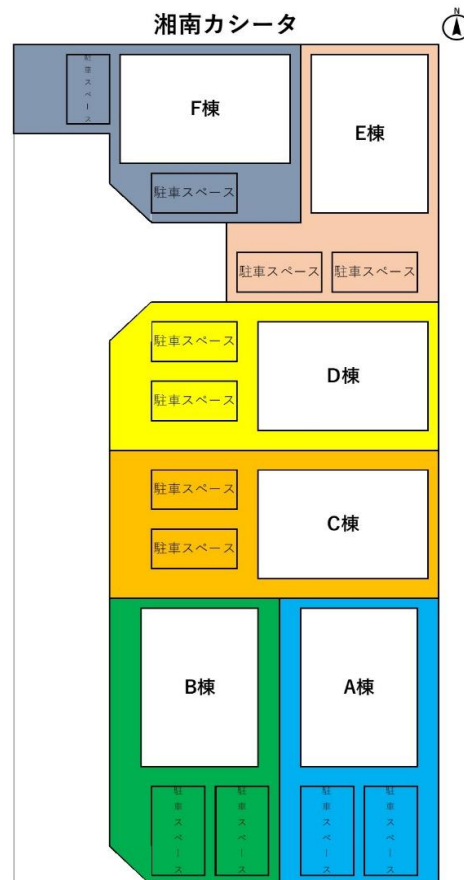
湘南カシータ

N

駐車スペース

F棟

E棟

駐車スペース

駐車スペース

駐車スペース

駐車スペース

D棟

駐車スペース

駐車スペース

C棟

駐車スペース

B棟

A棟

駐車スペース

駐車スペース

駐車スペース

駐車スペース